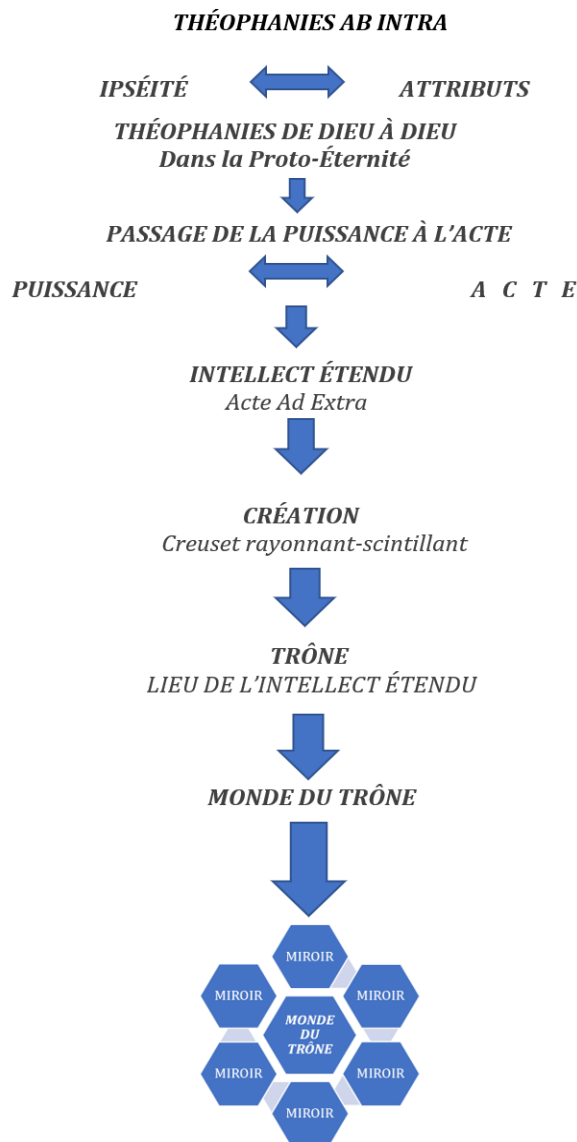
THÉOPHANIES AB INTRA

IPSÉITÉ ATTRIBUTS

THÉOPHANIES DE DIEU À DIEU
Dans la Proto-Éternité

PASSAGE DE LA PUISSANCE À L'ACTE

PUISSANCE A C T E

INTELLECT ÉTENDU
Acte Ad Extra

CRÉATION
Creuset rayonnant-scintillant

TRÔNE
LIEU DE L'INTELLECT ÉTENDU

MONDE DU TRÔNE

MIROIR

MIROIR

MIROIR

MONDE DU TRÔNE

MIROIR

MIROIR

MIROIR